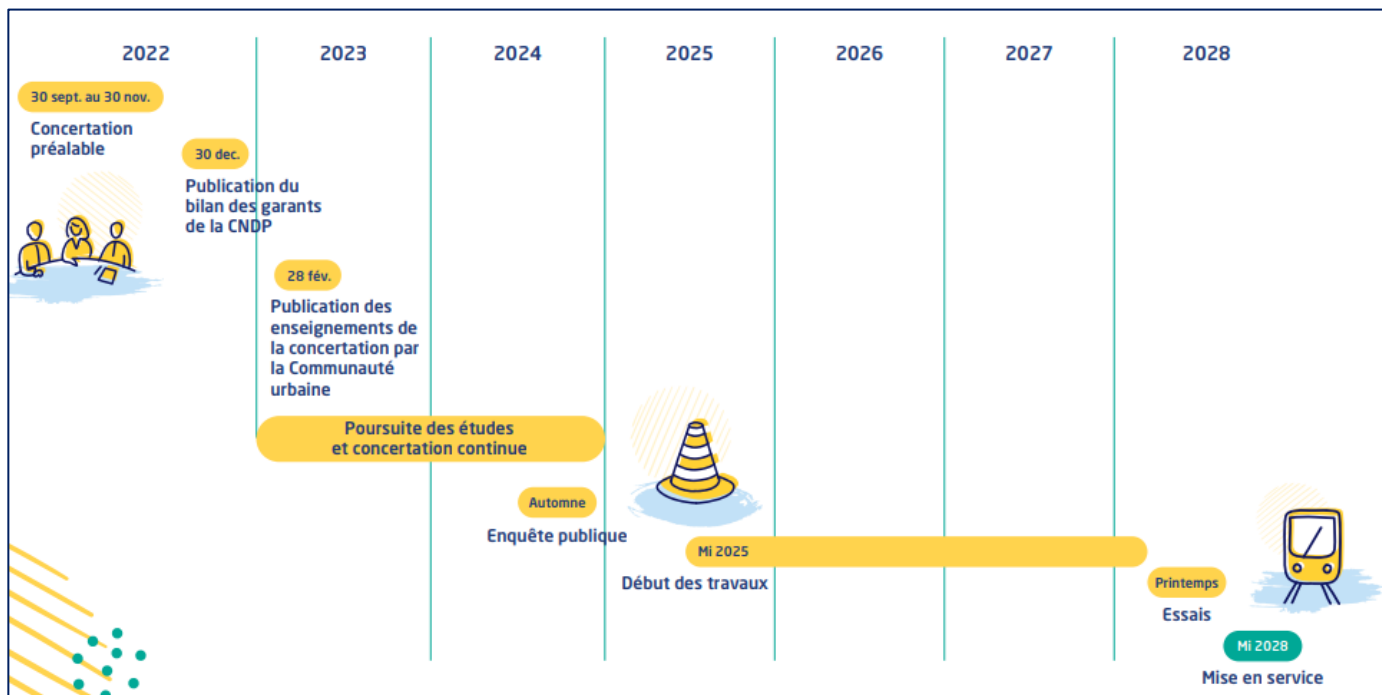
2022 | 2023 | 2024 | 2025 | 2026 | 2027 | 2028

30 sept. au 30 nov.
Concertation préalable

30 dec.
Publication du bilan des garants de la CNDP

28 fév.
Publication des enseignements de la concertation par la Communauté urbaine

Poursuite des études et concertation continue

Automne
Enquête publique

Mi 2025
Début des travaux

Printemps
Essais

Mi 2028
Mise en service